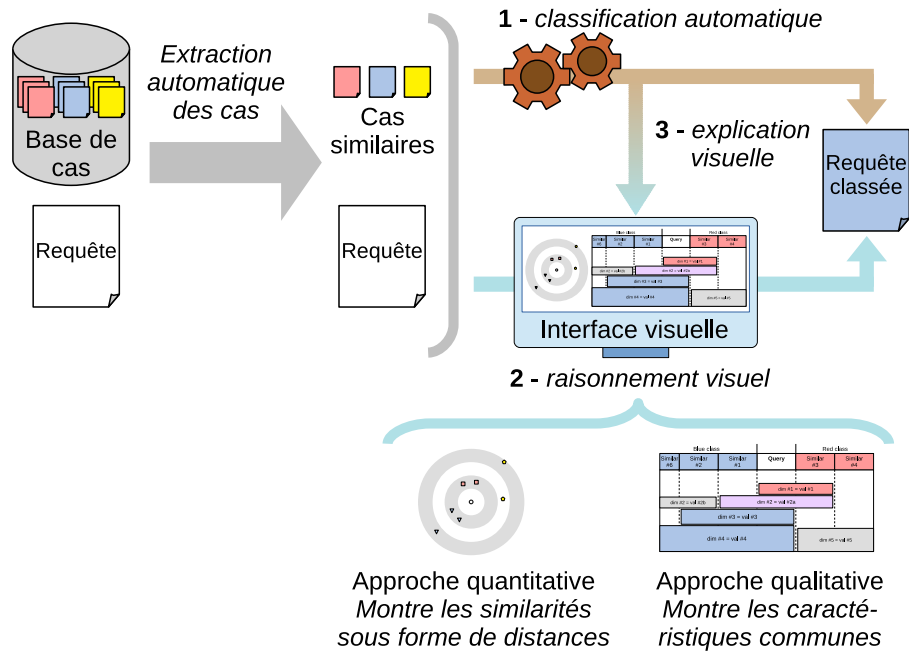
Base de cas

Extraction automatique des cas

Cas similaires

Requête

Requête

1 - classification automatique

3 - explication visuelle

Requête classée

Blue class

Red class

Similar #6

Similar #2

Similar #1

Query

Similar #3

Similar #4

dim #1 = val #1

dim #2 = val #2b

dim #2 = val #2a

dim #3 = val #3

dim #4 = val #4

dim #5 = val #5

Interface visuelle

2 - raisonnement visuel

Approche quantitative
Montre les similarités sous forme de distances

Approche qualitative
Montre les caractéristiques communes